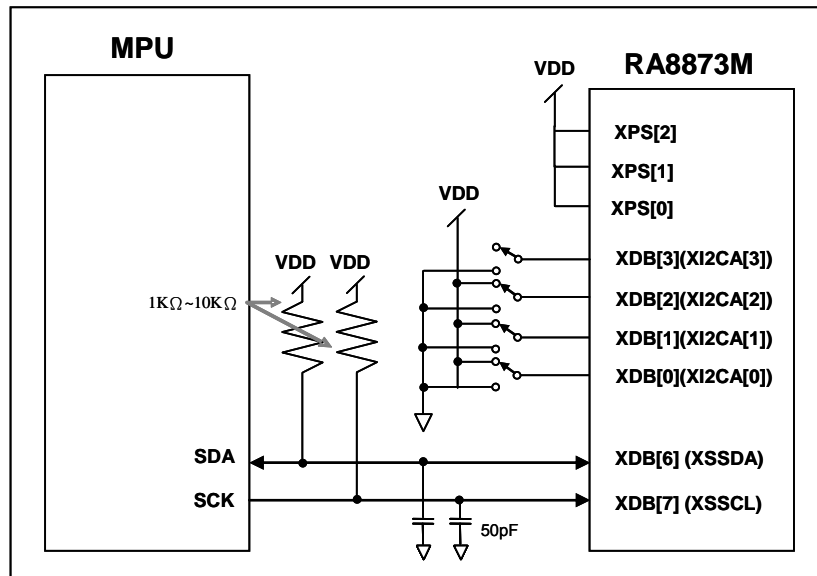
MPU

RA8873M

VDD

XPS[2]

XPS[1]

XPS[0]

VDD

VDD VDD

XDB[3](XI2CA[3])

XDB[2](XI2CA[2])

$1K\Omega \sim 10K\Omega$

XDB[1](XI2CA[1])

XDB[0](XI2CA[0])

SDA

XDB[6] (XSSDA)

SCK

XDB[7] (XSSCL)

50pF